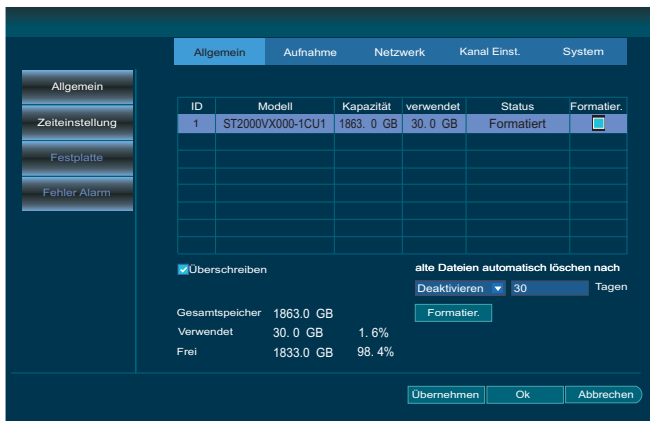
Allgemein Aufnahme Netzwerk Kanal Einst. System

Allgemein
Zeiteinstellung
Festplatte
Fehler Alarm

| ID | Modell | Kapazität | verwendet | Status | Formatier. |
|---|---|---|---|---|---|
| 1 | ST2000VX000-1CU1 | 1863. 0 GB | 30. 0 GB | Formatiert | |
| | | | | | |
| | | | | | |
| | | | | | |
| | | | | | |
| | | | | | |
| | | | | | |
| | | | | | |

Überschreiben

alte Dateien automatisch löschen nach
Deaktivieren 30 Tagen
Formatier.

Gesamtspeicher 1863.0 GB
Verwendet 30. 0 GB 1. 6%
Frei 1833.0 GB 98. 4%

Übernehmen Ok Abbrechen